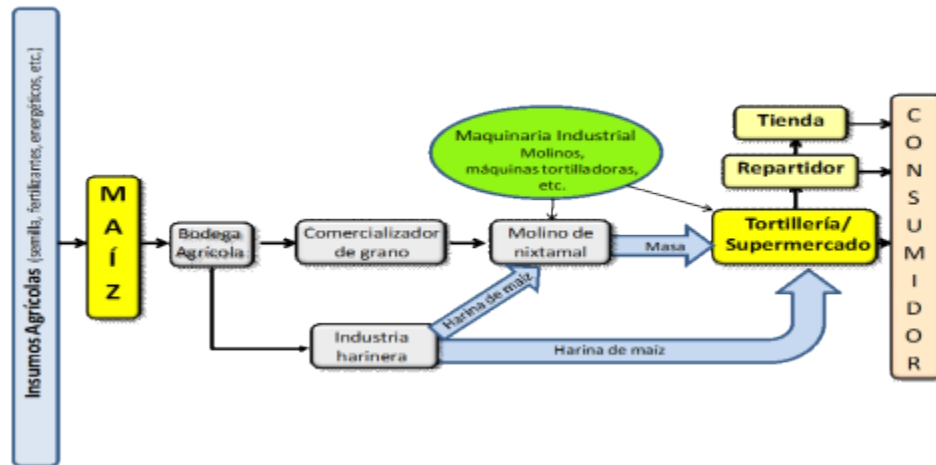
Insumos Agrícolas (semilla, fertilizantes, energéticos, etc.)

M
A
Í
Z

Bodega Agrícola

Comercializador de grano

Maquinaria Industrial Molinos, máquinas tortilladoras, etc.

Molino de nixtamal

Masa

Harina de maíz

Industria harinera

Harina de maíz

Tienda

Repartidor

Tortillería/ Supermercado

C
O
N
S
U
M
I
D
O
R